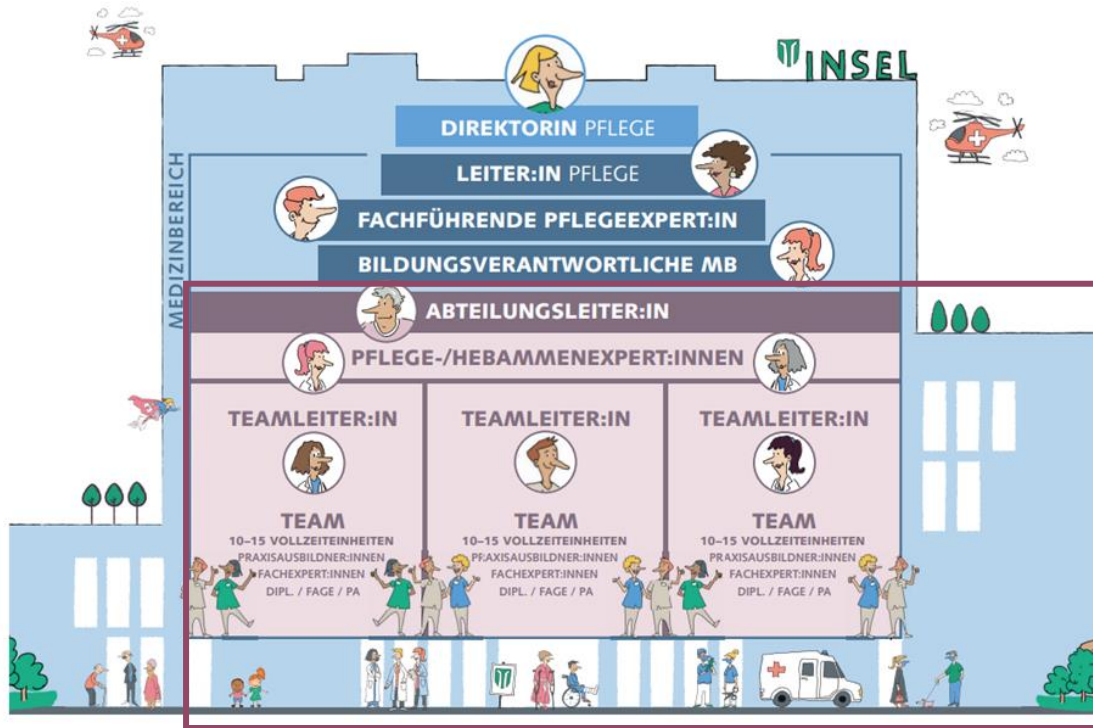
INSEL

MEDIZINBEREICH

DIREKTORIN PFLEGE

LEITER:IN PFLEGE

FACHFÜHRENDE PFLEGEEXPERT:IN

BILDUNGSVERANTWORTLICHE MB

ABTEILUNGSLEITER:IN

PFLEGE-/HEBAMMENEXPERT:INNEN

TEAMLEITER:IN

TEAM
10–15 VOLLZEITEINHEITEN
PRAXISAUSBILDNER:INNEN
FACHEXPERT:INNEN
DIPL. / FAGE / PA

TEAMLEITER:IN

TEAM
10–15 VOLLZEITEINHEITEN
PRAXISAUSBILDNER:INNEN
FACHEXPERT:INNEN
DIPL. / FAGE / PA

TEAMLEITER:IN

TEAM
10–15 VOLLZEITEINHEITEN
PRAXISAUSBILDNER:INNEN
FACHEXPERT:INNEN
DIPL. / FAGE / PA